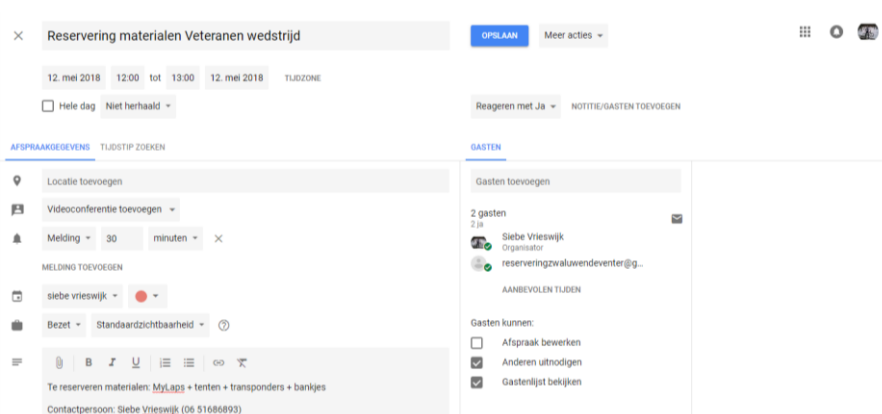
Reservering materialen Veteranen wedstrijd

OPSLAAN Meer acties

12. mei 2018 12:00 tot 13:00 12. mei 2018 TIJDZONE

Hele dag Niet herhaald

Reageren met Ja NOTITIE/GASTEN TOEVOEGEN

AFSPRAAKGEGEVENS TIJDSTIP ZOEKEN

GASTEN

Locatie toevoegen

Gasten toevoegen

Videoconferentie toevoegen

2 gasten
2 ja

Melding 30 minuten

Siebe Vrieswijk
Organisator

reserveringzwaluwendeventer@g...

MELDING TOEVOEGEN

AANBEVOLEN TIJDEN

siebe vrieswijk

Bezet Standaardzichtbaarheid

Gasten kunnen:

Afspraak bewerken

Anderen uitnodigen

Gastenlijst bekijken

B I U

Te reserveren materialen: MyLaps + tenten + transponders + bankjes

Contactpersoon: Siebe Vrieswijk (06 51686893)